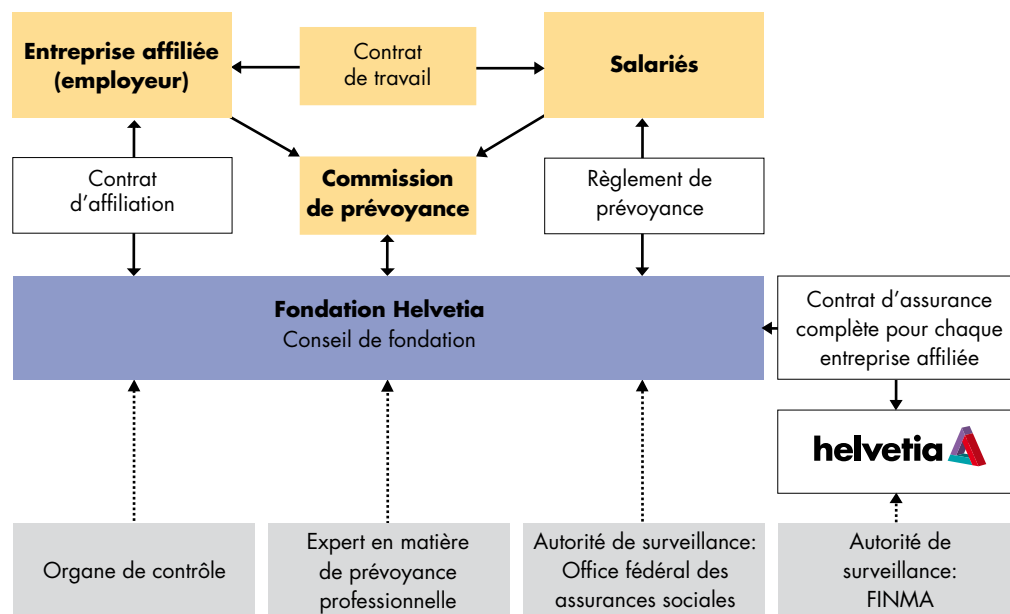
Entreprise affiliée (employeur)

Contrat de travail

Salariés

Contrat d'affiliation

Commission de prévoyance

Règlement de prévoyance

Fondation Helvetia
Conseil de fondation

Contrat d'assurance complète pour chaque entreprise affiliée

helvetia

Organe de contrôle

Expert en matière de prévoyance professionnelle

Autorité de surveillance: Office fédéral des assurances sociales

Autorité de surveillance: FINMA